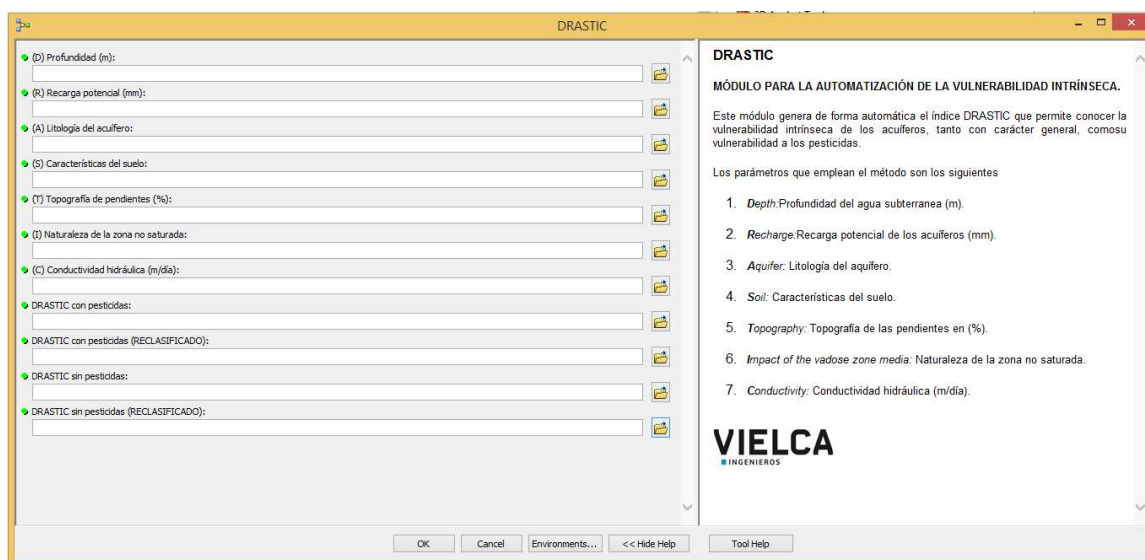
DRASTIC

(D) Profundidad (m):

(R) Recarga potencial (mm):

(A) Litología del acuífero:

(S) Características del suelo:

(T) Topografía de pendientes (%):

(I) Naturaleza de la zona no saturada:

(C) Conductividad hidráulica (m/día):

DRASTIC con pesticidas:

DRASTIC con pesticidas (RECLASIFICADO):

DRASTIC sin pesticidas:

DRASTIC sin pesticidas (RECLASIFICADO):

DRASTIC

MÓDULO PARA LA AUTOMATIZACIÓN DE LA VULNERABILIDAD INTRÍNSECA.

Este módulo genera de forma automática el índice DRASTIC que permite conocer la vulnerabilidad intrínseca de los acuíferos, tanto con carácter general, comosu vulnerabilidad a los pesticidas.

Los parámetros que emplean el método son los siguientes

1. Depth:Profundidad del agua subterranea (m).

2. Recharge:Recarga potencial de los acuíferos (mm).

3. Aquifer: Litología del aquífero.

4. Soil: Características del suelo.

5. Topography: Topografía de las pendientes en (%).

6. Impact of the vadose zone media: Naturaleza de la zona no saturada.

7. Conductivity: Conductividad hidráulica (m/día).

VIELCA
INGENIEROS

OK Cancel Environments... << Hide Help Tool Help